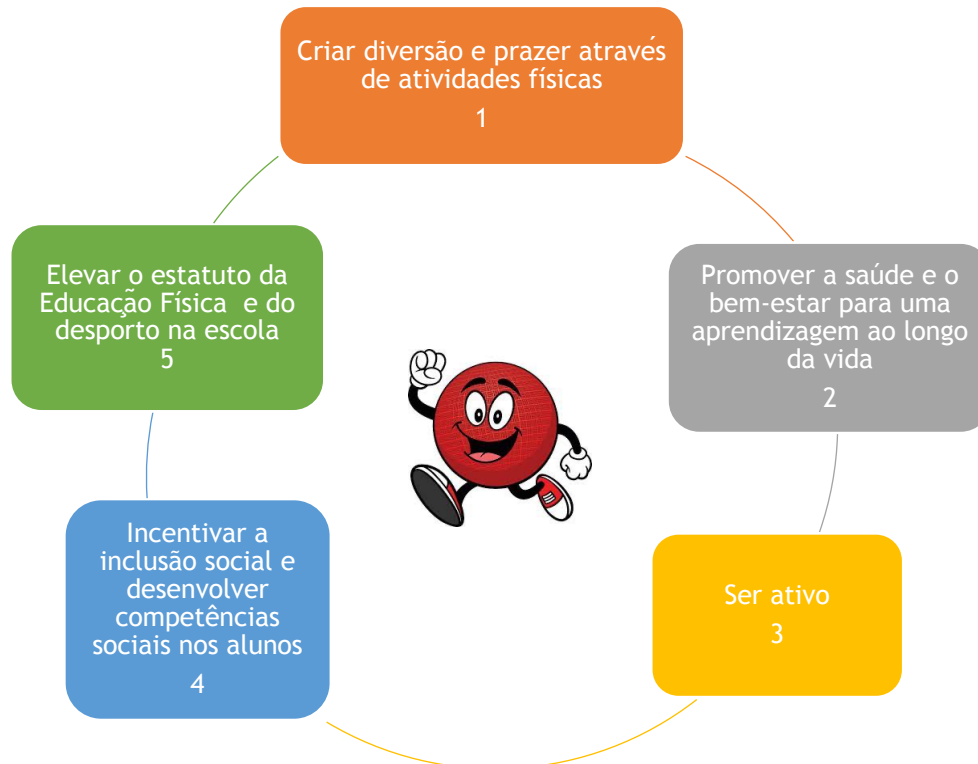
Criar diversão e prazer através de atividades físicas
1

Promover a saúde e o bem-estar para uma aprendizagem ao longo da vida
2

Ser ativo
3

Incentivar a inclusão social e desenvolver competências sociais nos alunos
4

Elevar o estatuto da Educação Física e do desporto na escola
5